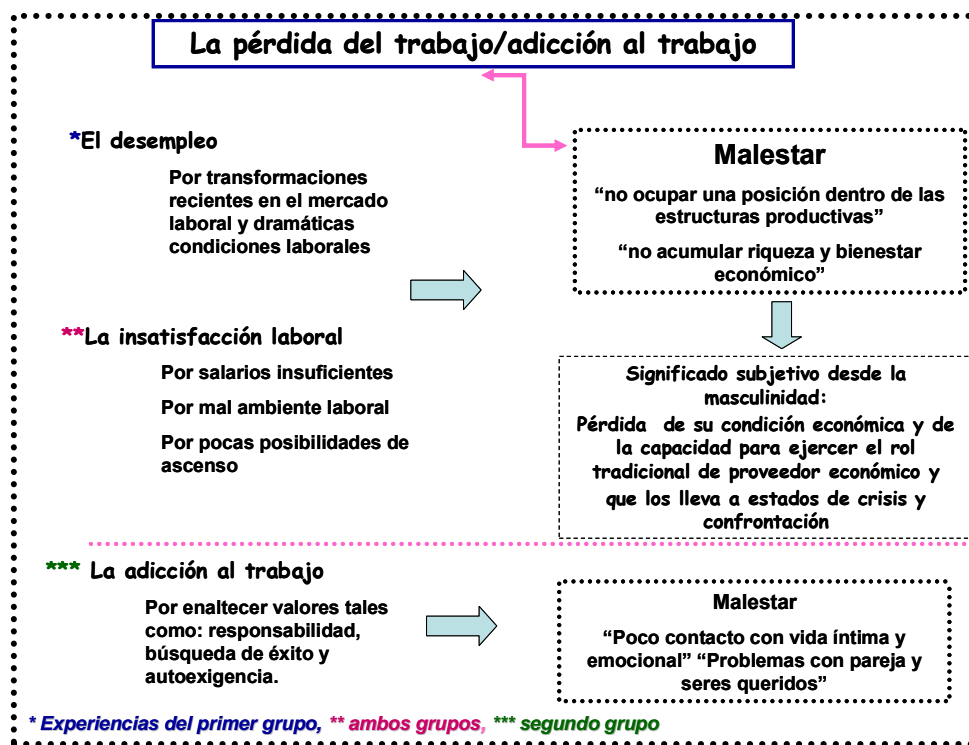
La pérdida del trabajo/adicción al trabajo

*El desempleo

Por transformaciones recientes en el mercado laboral y dramáticas condiciones laborales

Malestar

"no ocupar una posición dentro de las estructuras productivas"

"no acumular riqueza y bienestar económico"

**La insatisfacción laboral

Por salarios insuficientes

Por mal ambiente laboral

Por pocas posibilidades de ascenso

Significado subjetivo desde la masculinidad:

Pérdida de su condición económica y de la capacidad para ejercer el rol tradicional de proveedor económico y que los lleva a estados de crisis y confrontación

*** La adicción al trabajo

Por enaltecer valores tales como: responsabilidad, búsqueda de éxito y autoexigencia.

Malestar

"Poco contacto con vida íntima y emocional" "Problemas con pareja y seres queridos"

* Experiencias del primer grupo, ** ambos grupos, *** segundo grupo